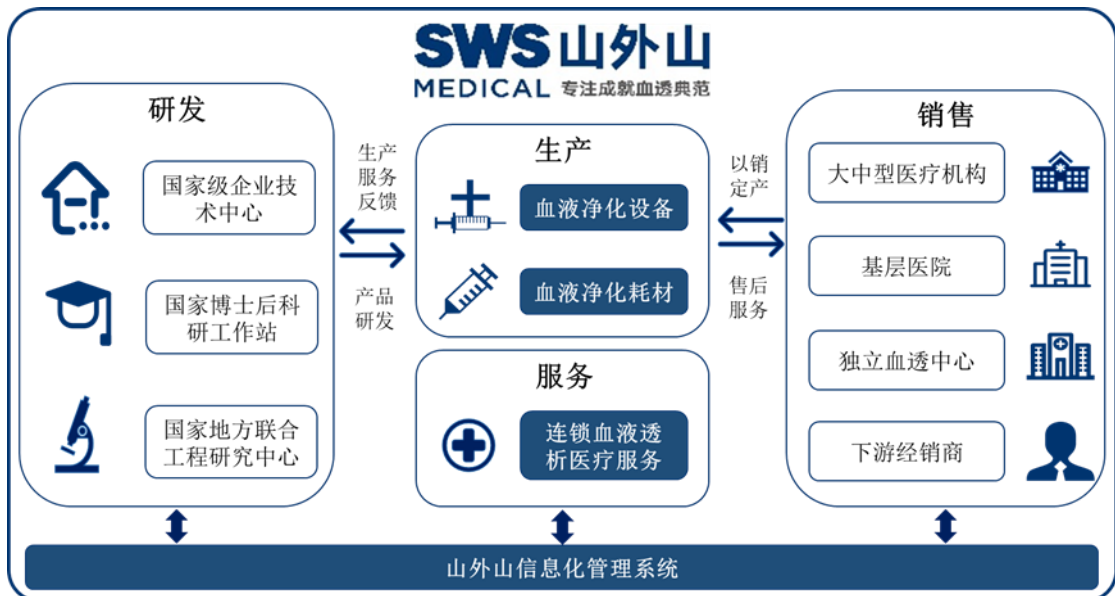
SWS 山外山
MEDICAL 专注成就血透典范

研发

国家级企业技术中心

国家博士后科研工作站

国家地方联合工程研究中心

生产服务反馈

产品研发

生产

血液净化设备

血液净化耗材

服务

连锁血液透析医疗服务

以销定产

售后服务

销售

大中型医疗机构

基层医院

独立血透中心

下游经销商

山外山信息化管理系统